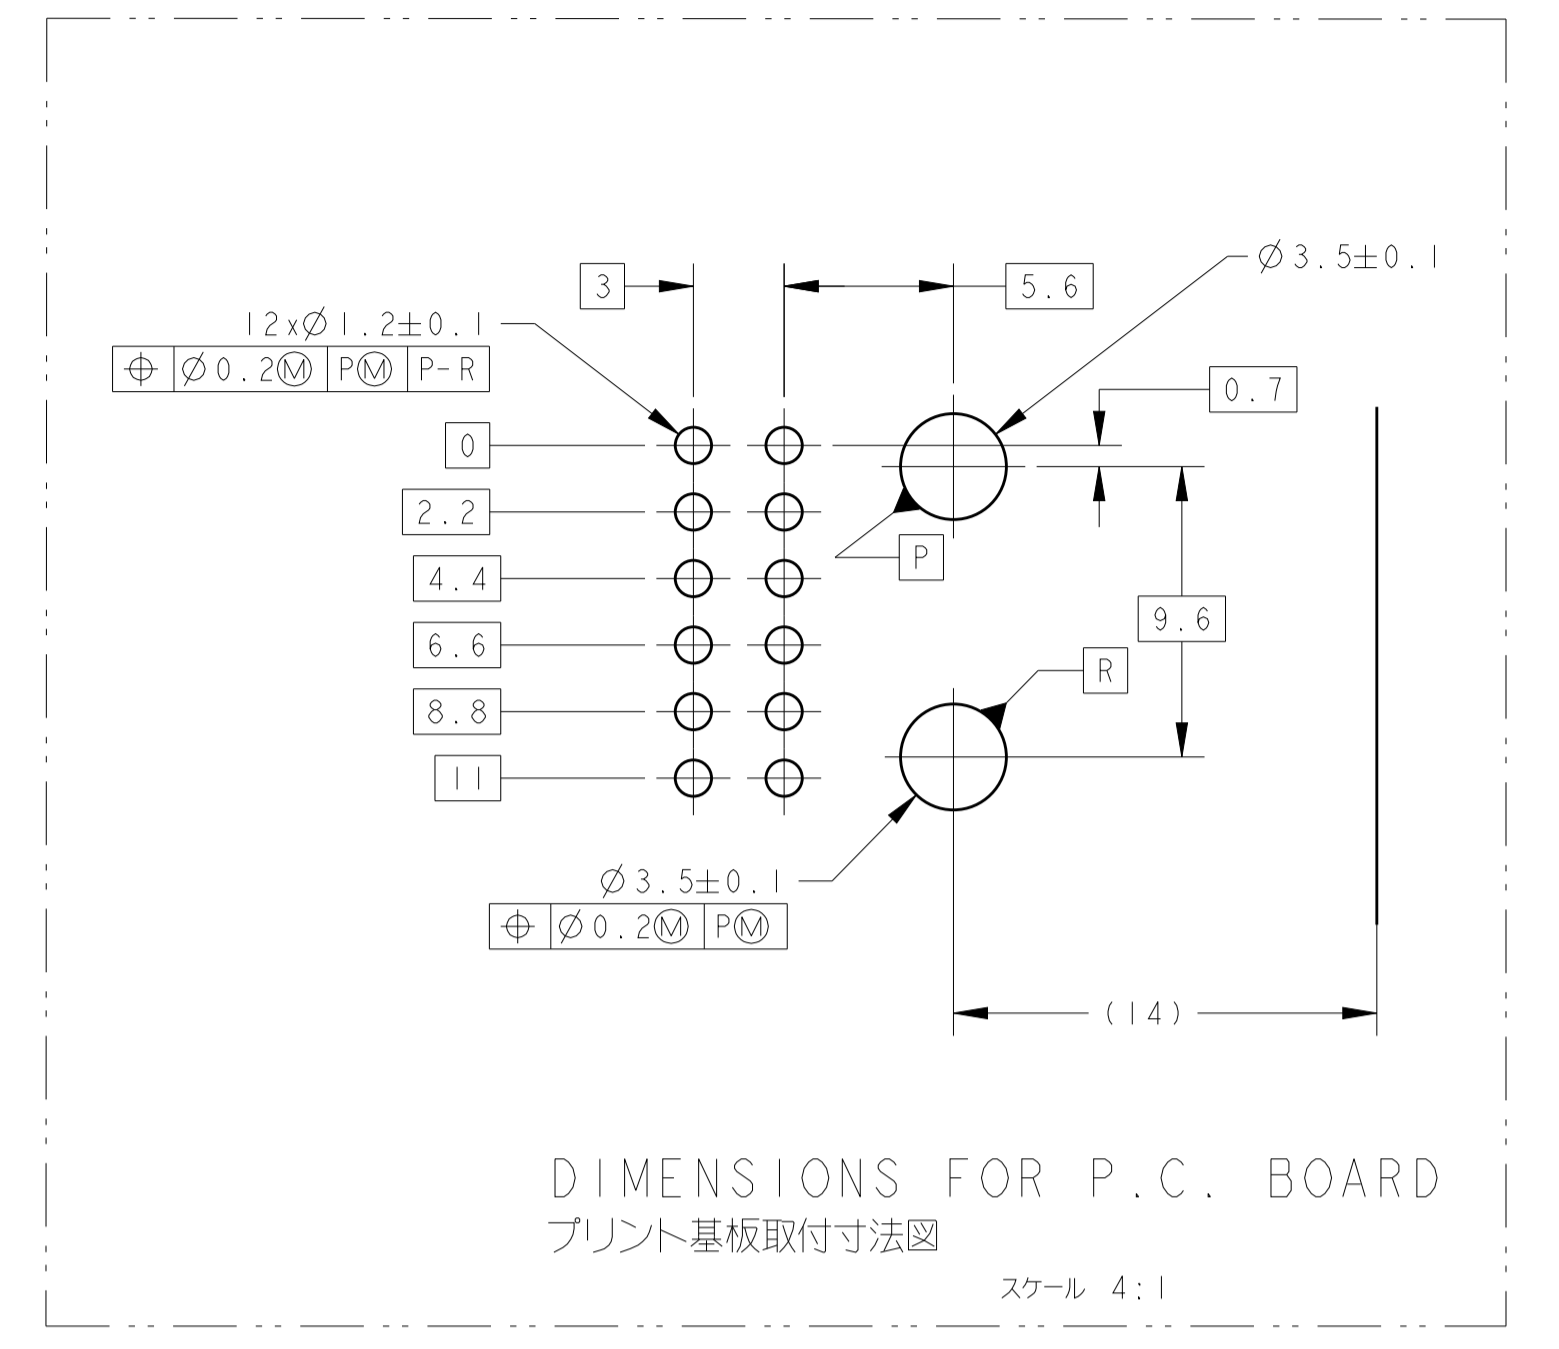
3

5.6

$\varnothing 3.5 \pm 0.1$

$12 \times \varnothing 1.2 \pm 0.1$

| ⌖ | $\varnothing 0.2$Ⓜ | PⓂ | P-R |
|---|---|---|---|

0.7

0

2.2

4.4

6.6

8.8

11

P

9.6

R

$\varnothing 3.5 \pm 0.1$

| ⌖ | $\varnothing 0.2$Ⓜ | PⓂ |
|---|---|---|

(14)

DIMENSIONS FOR P.C. BOARD

プリント基板取付寸法図

スケール 4:1